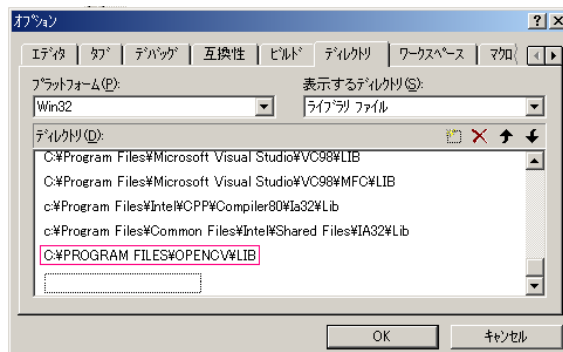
オプション

? X

エディタ | タブ | デバッグ | 互換性 | ビルド | ディレクトリ | ワークスペース | マクロ

プラットフォーム(P):
Win32

表示するディレクトリ(S):
ライブラリ ファイル

ディレクトリ(D):

C:¥Program Files¥Microsoft Visual Studio¥VC98¥LIB
C:¥Program Files¥Microsoft Visual Studio¥VC98¥MFC¥LIB
c:¥Program Files¥Intel¥CPP¥Compiler80¥Ia32¥Lib
c:¥Program Files¥Common Files¥Intel¥Shared Files¥IA32¥Lib
C:¥PROGRAM FILES¥OPENCV¥LIB

OK
キャンセル